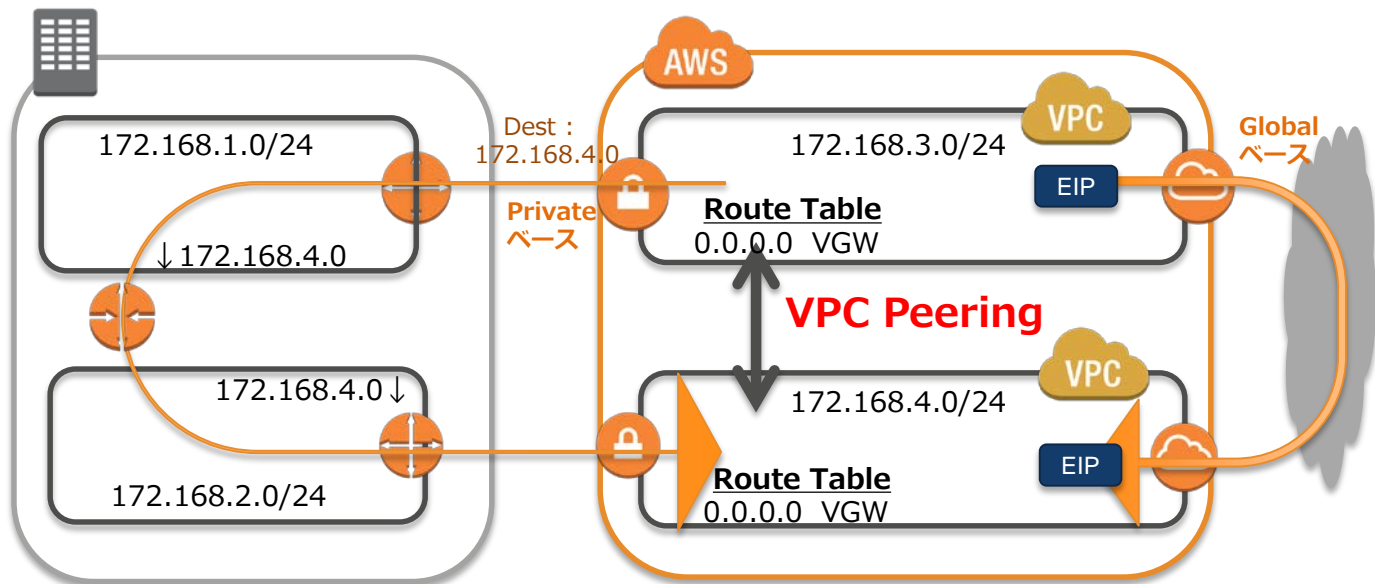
AWS

172.168.1.0/24

Dest：
172.168.4.0

VPC

172.168.3.0/24

Global
ベース

EIP

Private
ベース

Route Table
0.0.0.0 VGW

↓172.168.4.0

VPC Peering

VPC

172.168.4.0↓

172.168.4.0/24

EIP

Route Table
0.0.0.0 VGW

172.168.2.0/24